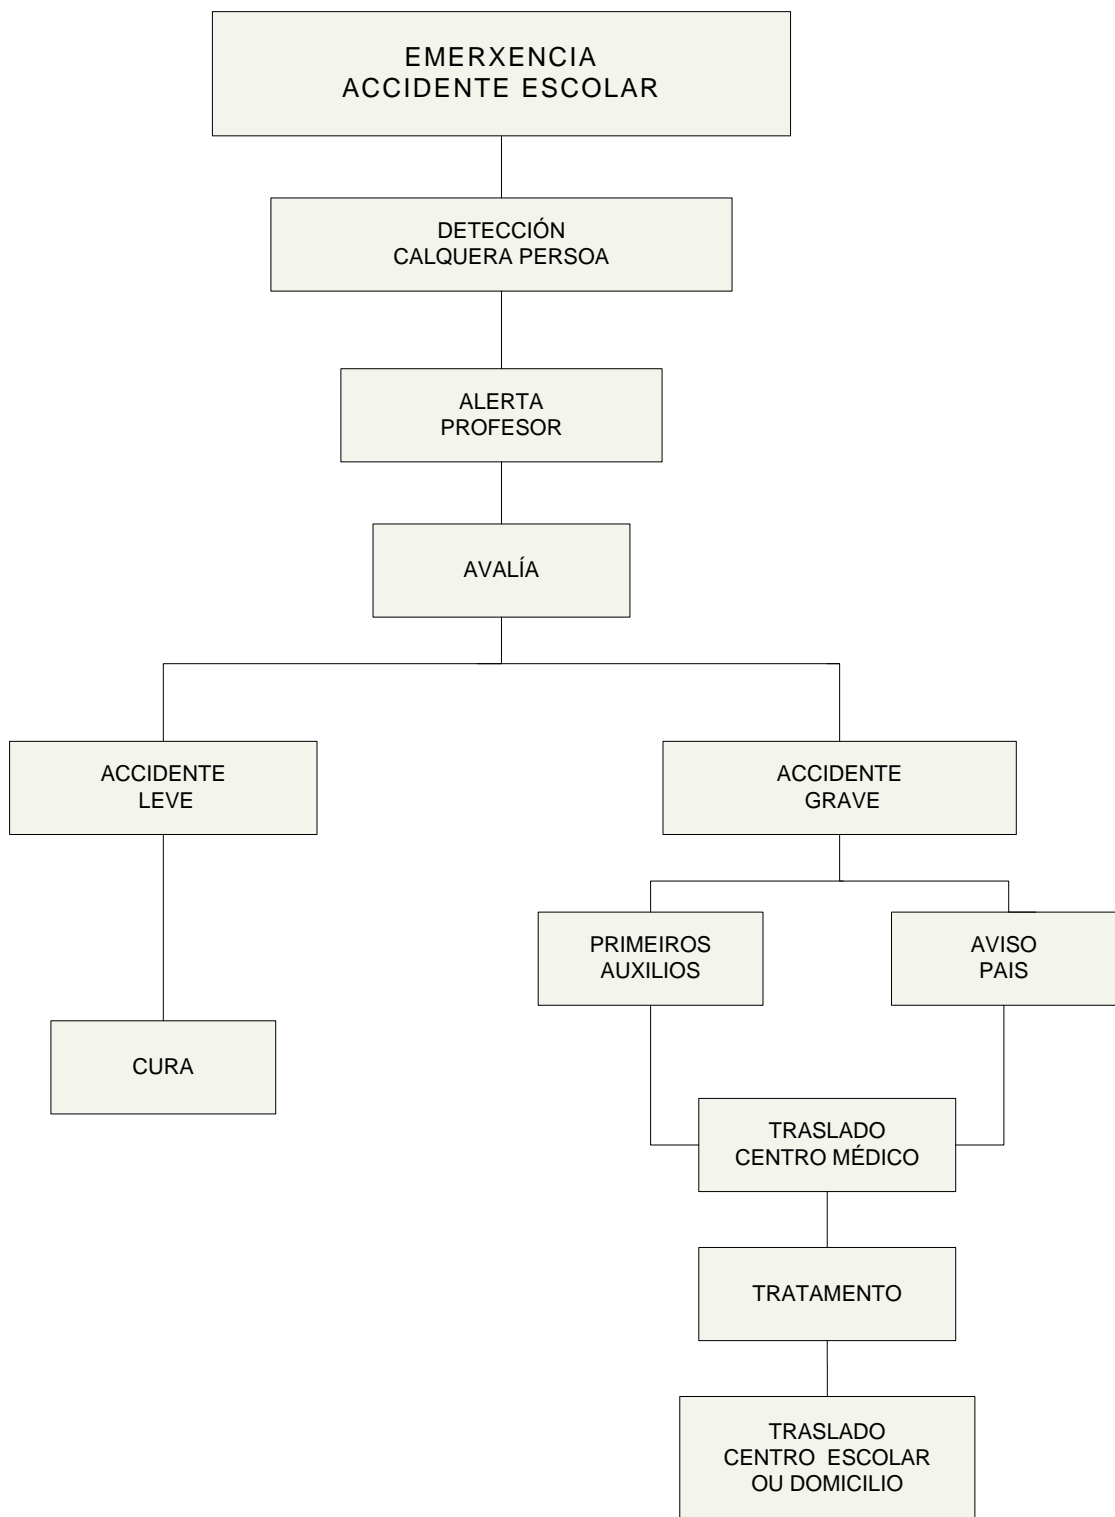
EMERXENCIA
ACCIDENTE ESCOLAR

DETECCIÓN
CALQUERA PERSOA

ALERTA
PROFESOR

AVALÍA

ACCIDENTE
LEVE

CURA

ACCIDENTE
GRAVE

PRIMEIROS
AUXILIOS

AVISO
PAIS

TRASLADO
CENTRO MÉDICO

TRATAMENTO

TRASLADO
CENTRO ESCOLAR
OU DOMICILIO